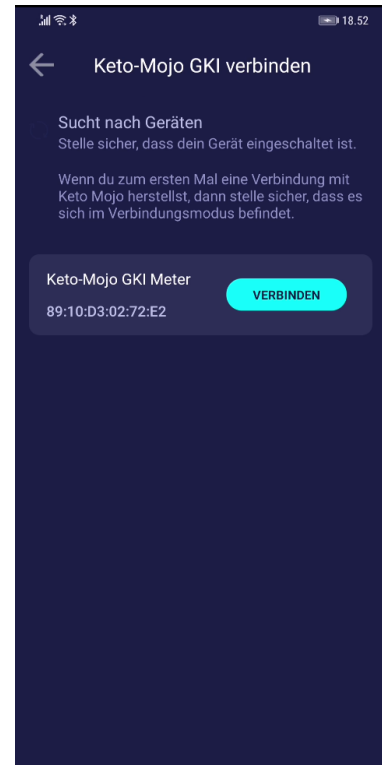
18.52

Keto-Mojo GKI verbinden

Sucht nach Geräten
Stelle sicher, dass dein Gerät eingeschaltet ist.

Wenn du zum ersten Mal eine Verbindung mit Keto Mojo herstellst, dann stelle sicher, dass es sich im Verbindungsmodus befindet.

Keto-Mojo GKI Meter
89:10:D3:02:72:E2
VERBINDEN